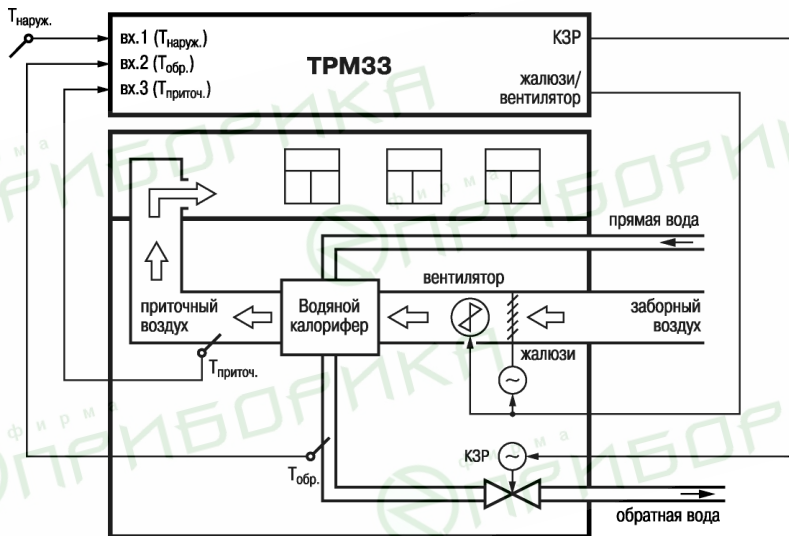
$T_{наруж.}$

вх.1 ($T_{наруж.}$)
вх.2 ($T_{обр.}$)
вх.3 ($T_{приточ.}$)

ТРМ33

КЗР

жалюзи/ вентилятор

прямая вода

вентилятор

приточный воздух

Водяной калорифер

заборный воздух

жалюзи

$T_{приточ.}$

$T_{обр.}$

КЗР

обратная вода

фирма ПРИБОРИКА